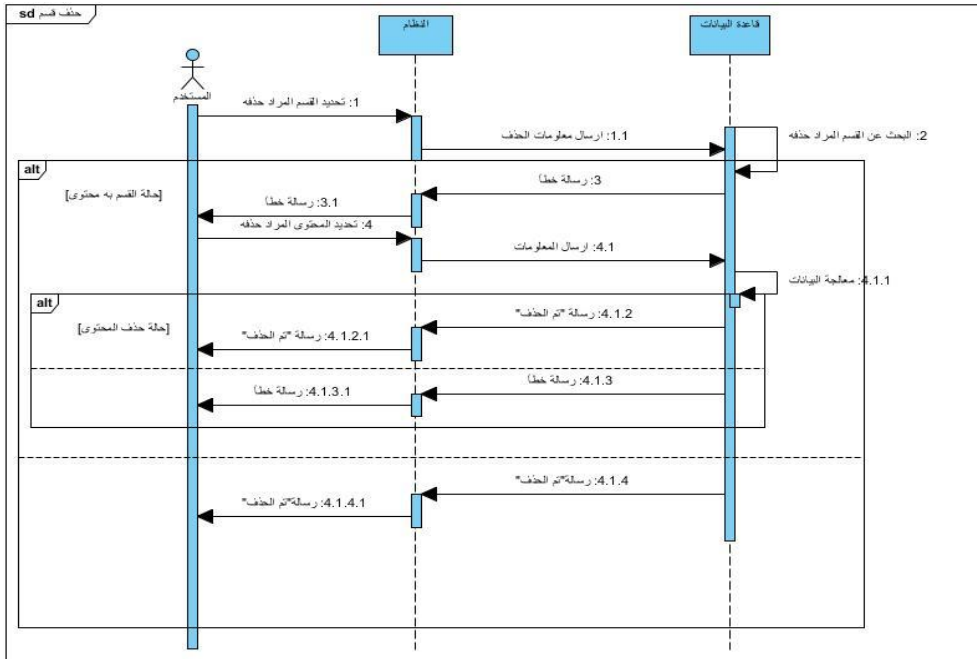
sd حذف قسم

المستخدم

النظام

قاعدة البيانات

1: تحديد القسم المراد حذفه

1.1: ارسال معلومات الحذف

2: البحث عن القسم المراد حذفه

alt

[حالة القسم به محتوى]

3: رسالة خطأ

3.1: رسالة خطأ

4: تحديد المحتوى المراد حذفه

4.1: ارسال المعلومات

4.1.1: معالجة البيانات

alt

[حالة حذف المحتوى]

4.1.2: رسالة "تم الحذف"

4.1.2.1: رسالة "تم الحذف"

4.1.3: رسالة خطأ

4.1.3.1: رسالة خطأ

4.1.4: رسالة"تم الحذف"

4.1.4.1: رسالة"تم الحذف"